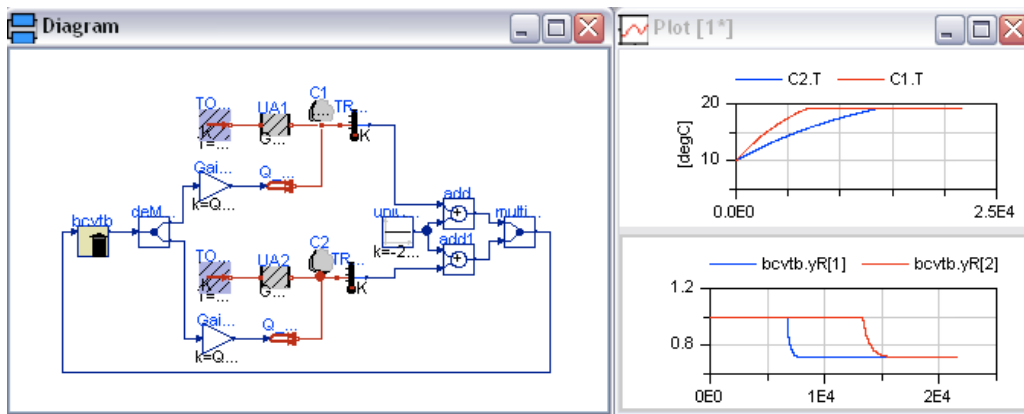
Diagram

TO
T=...
UA1
G...
C1
C...
TR
K
Gai...
k=Q...
Q_...
bcvtb
deM...
unit...
k=-2...
add
add1
multi...
TO
T=...
UA2
G...
C2
C...
TR
K
Gai...
k=Q...
Q_...

Plot [1*]

C2.T
C1.T
20
10
[degC]
0.0E0
2.5E4

bcvtb.yR[1]
bcvtb.yR[2]
1.2
0.8
0E0
1E4
2E4